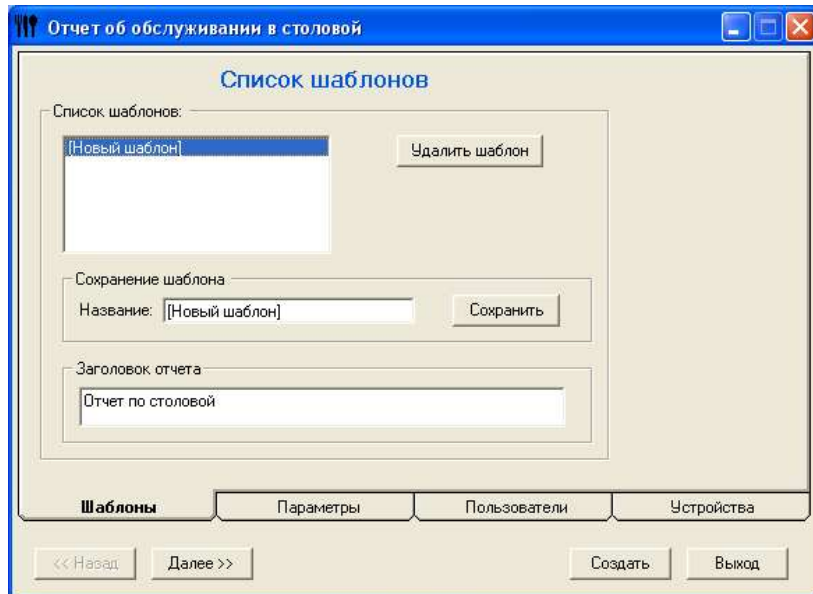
Отчет об обслуживании в столовой

Список шаблонов

Список шаблонов:

[Новый шаблон]

Удалить шаблон

Сохранение шаблона

Название: [Новый шаблон]

Сохранить

Заголовок отчета

Отчет по столовой

Шаблоны

Параметры

Пользователи

Устройства

<< Назад

Далее >>

Создать

Выход